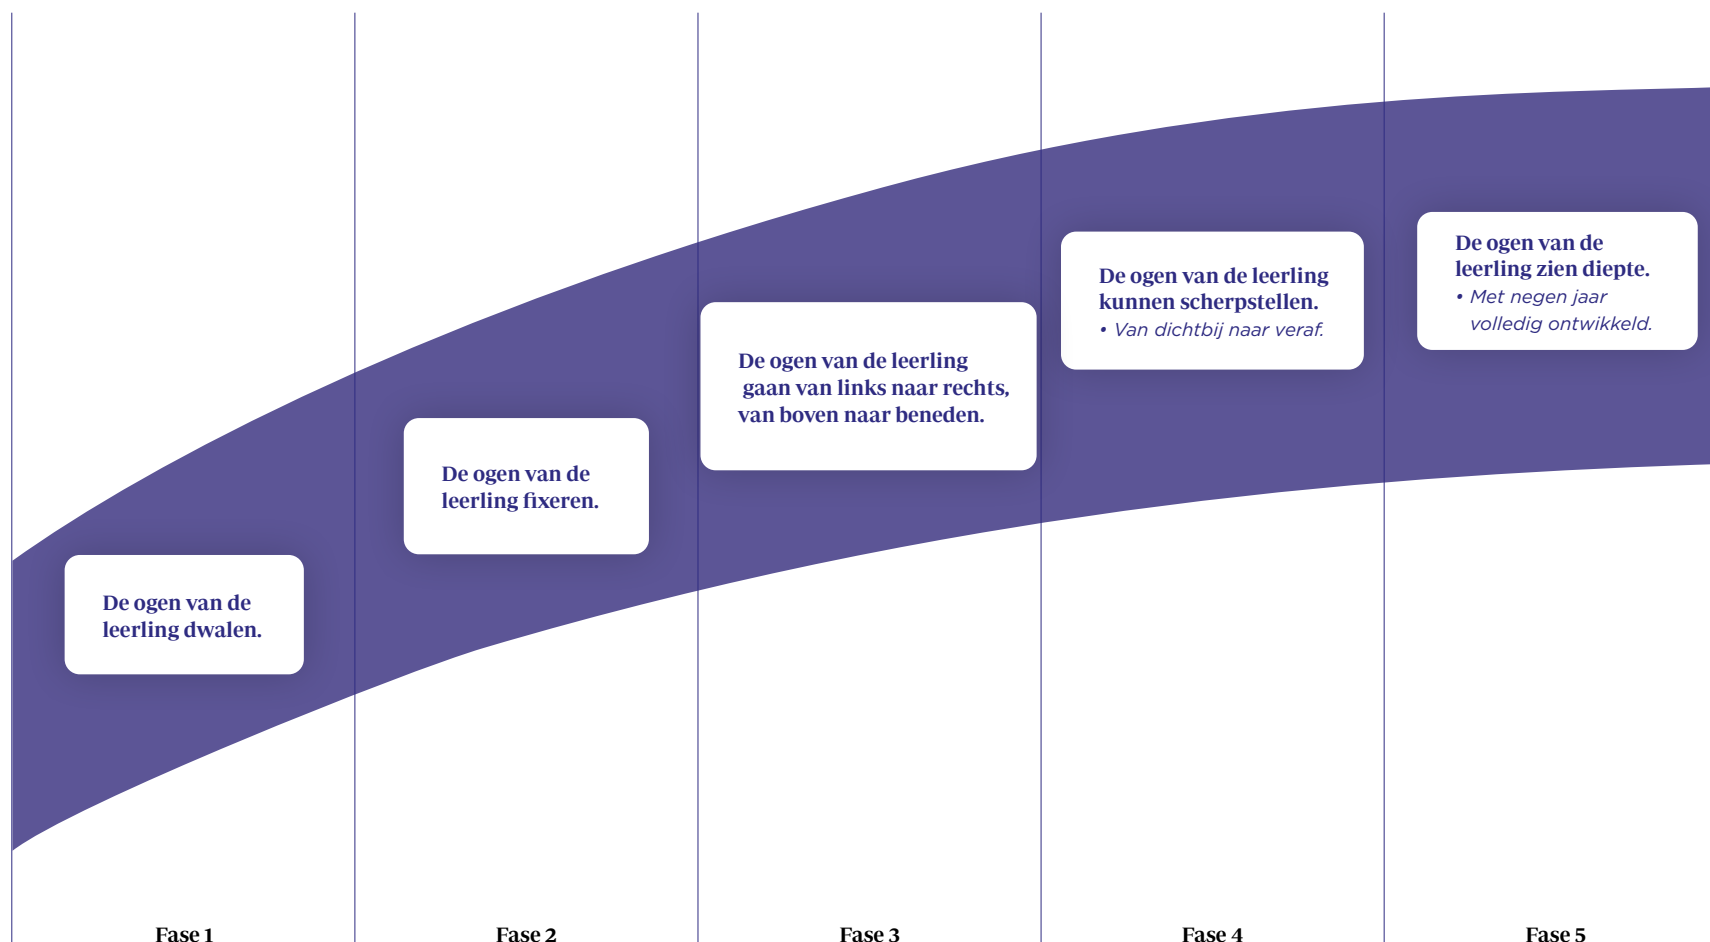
De ogen van de leerling dwalen.

De ogen van de leerling fixeren.

De ogen van de leerling gaan van links naar rechts, van boven naar beneden.

De ogen van de leerling kunnen scherpstellen.
• Van dichtbij naar veraf.

De ogen van de leerling zien diepte.
• Met negen jaar volledig ontwikkeld.

Fase 1

Fase 2

Fase 3

Fase 4

Fase 5